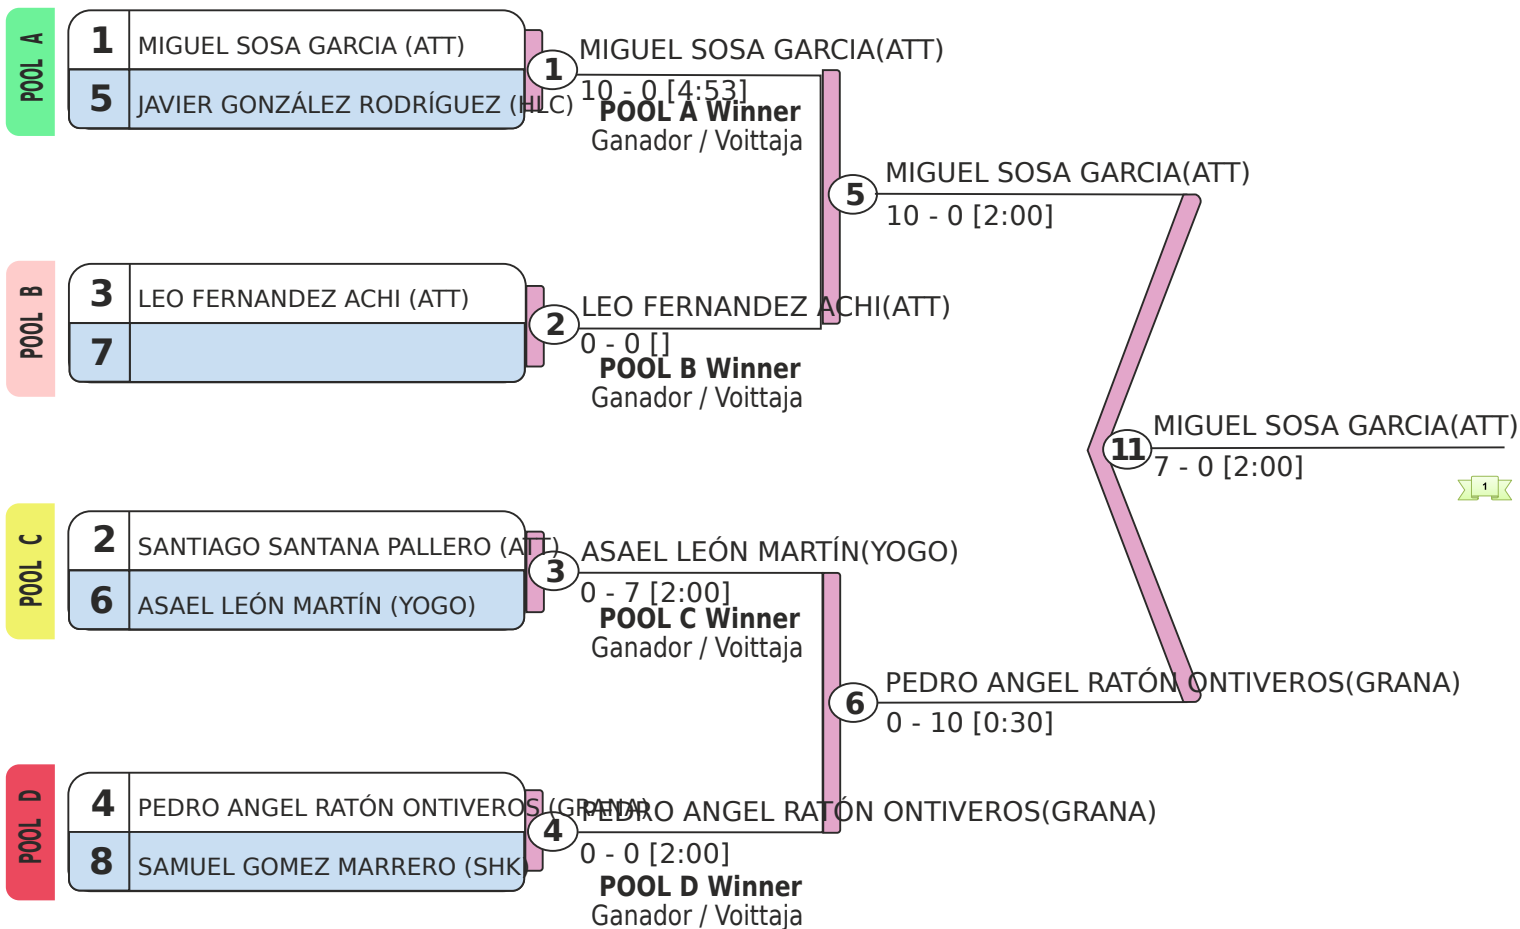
POOL A

1 MIGUEL SOSA GARCIA (ATT)
5 JAVIER GONZÁLEZ RODRÍGUEZ (HLC)

1 MIGUEL SOSA GARCIA(ATT)
10 - 0 [4:53]
POOL A Winner
Ganador / Voittaja

POOL B

3 LEO FERNANDEZ ACHI (ATT)
7

2 LEO FERNANDEZ ACHI(ATT)
0 - 0 []
POOL B Winner
Ganador / Voittaja

5 MIGUEL SOSA GARCIA(ATT)
10 - 0 [2:00]

11 MIGUEL SOSA GARCIA(ATT)
7 - 0 [2:00]

1

POOL C

2 SANTIAGO SANTANA PALLERO (ATT)
6 ASAEL LEÓN MARTÍN (YOGO)

3 ASAEL LEÓN MARTÍN(YOGO)
0 - 7 [2:00]
POOL C Winner
Ganador / Voittaja

6 PEDRO ANGEL RATÓN ONTIVEROS(GRANA)
0 - 10 [0:30]

POOL D

4 PEDRO ANGEL RATÓN ONTIVEROS (GRANA)
8 SAMUEL GOMEZ MARRERO (SHK)

4 PEDRO ANGEL RATÓN ONTIVEROS(GRANA)
0 - 0 [2:00]
POOL D Winner
Ganador / Voittaja